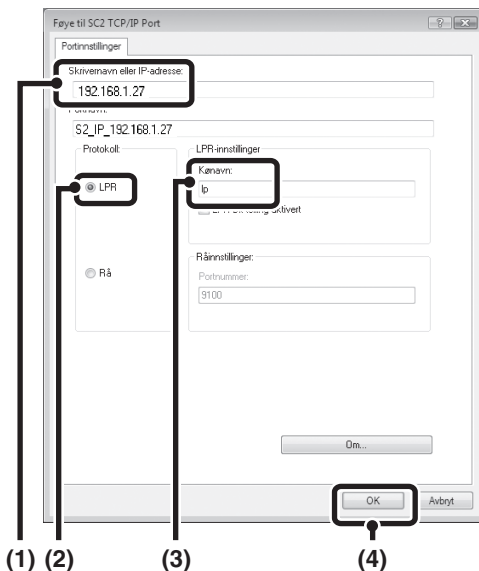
Føye til SC2 TCP/IP Port

Portinnstillinger

Skrivernavn eller IP-adresse:

192.168.1.27

Portnavn:

S2_IP_192.168.1.27

Protokoll:

LPR

Rå

LPR-innstillinger

Kønavn:

lp

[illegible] aktivert

Råinnstillinger:

Portnummer:

9100

Om...

OK

Avbryt

(1) (2) (3) (4)